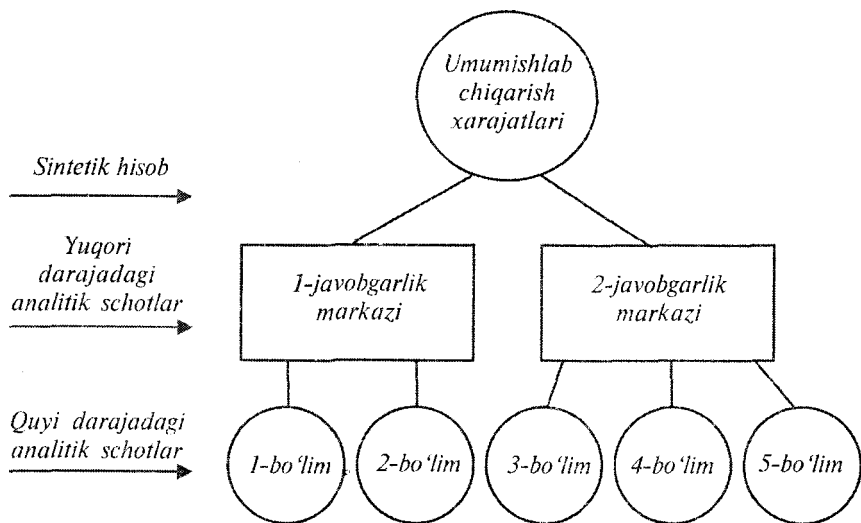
Umumishlab chiqarish xarajatlari

Sintetik hisob

Yuqori darajadagi analitik schotlar

1-javobgarlik markazi

2-javobgarlik markazi

Quyi darajadagi analitik schotlar

1-bo'lim

2-bo'lim

3-bo'lim

4-bo'lim

5-bo'lim